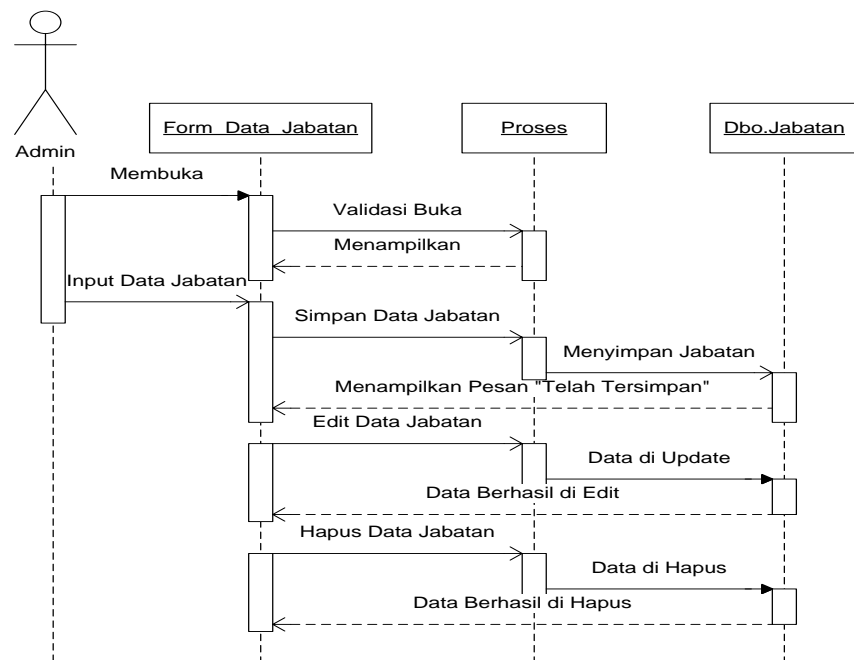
Admin

Form Data Jabatan

Proses

Dbo.Jabatan

Membuka

Validasi Buka

Menampilkan

Input Data Jabatan

Simpan Data Jabatan

Menyimpan Jabatan

Menampilkan Pesan "Telah Tersimpan"

Edit Data Jabatan

Data di Update

Data Berhasil di Edit

Hapus Data Jabatan

Data di Hapus

Data Berhasil di Hapus